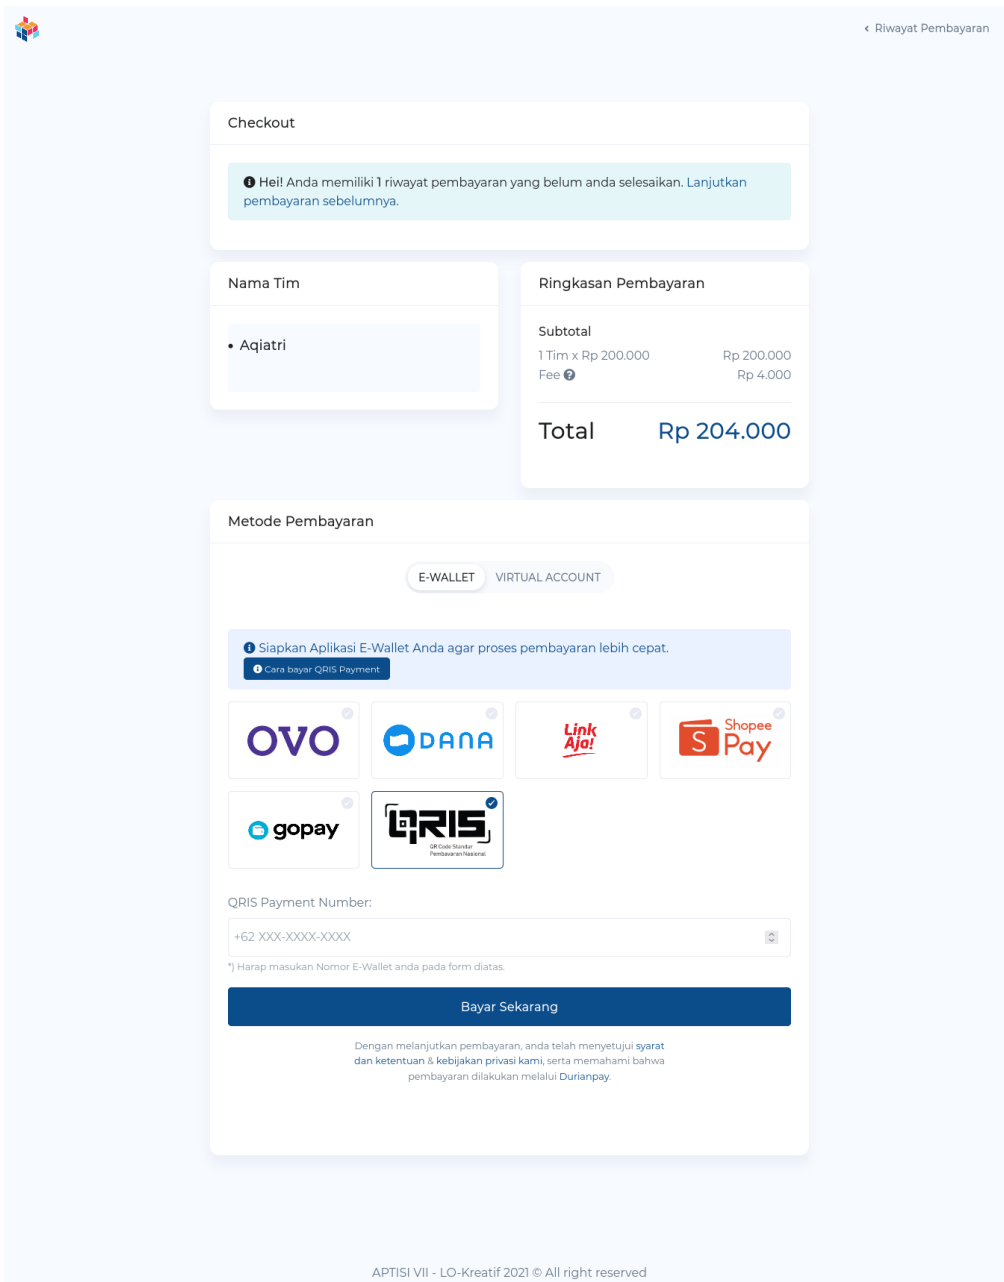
‹ Riwayat Pembayaran

Checkout

Hei! Anda memiliki 1 riwayat pembayaran yang belum anda selesaikan. Lanjutkan pembayaran sebelumnya.

Nama Tim

• Aqiatri

Ringkasan Pembayaran

Subtotal

1 Tim x Rp 200.000 Rp 200.000
Fee Rp 4.000

Total Rp 204.000

Metode Pembayaran

E-WALLET VIRTUAL ACCOUNT

Siapkan Aplikasi E-Wallet Anda agar proses pembayaran lebih cepat.
Cara bayar QRIS Payment

OVO
DANA
Link Aja!
Shopee Pay
gopay
QRIS QR Code Standar Pembayaran Nasional

QRIS Payment Number:

+62 XXX-XXXX-XXXX

*) Harap masukan Nomor E-Wallet anda pada form diatas.

Bayar Sekarang

Dengan melanjutkan pembayaran, anda telah menyetujui syarat dan ketentuan & kebijakan privasi kami, serta memahami bahwa pembayaran dilakukan melalui Durianpay.

APTISI VII - LO-Kreatif 2021 © All right reserved